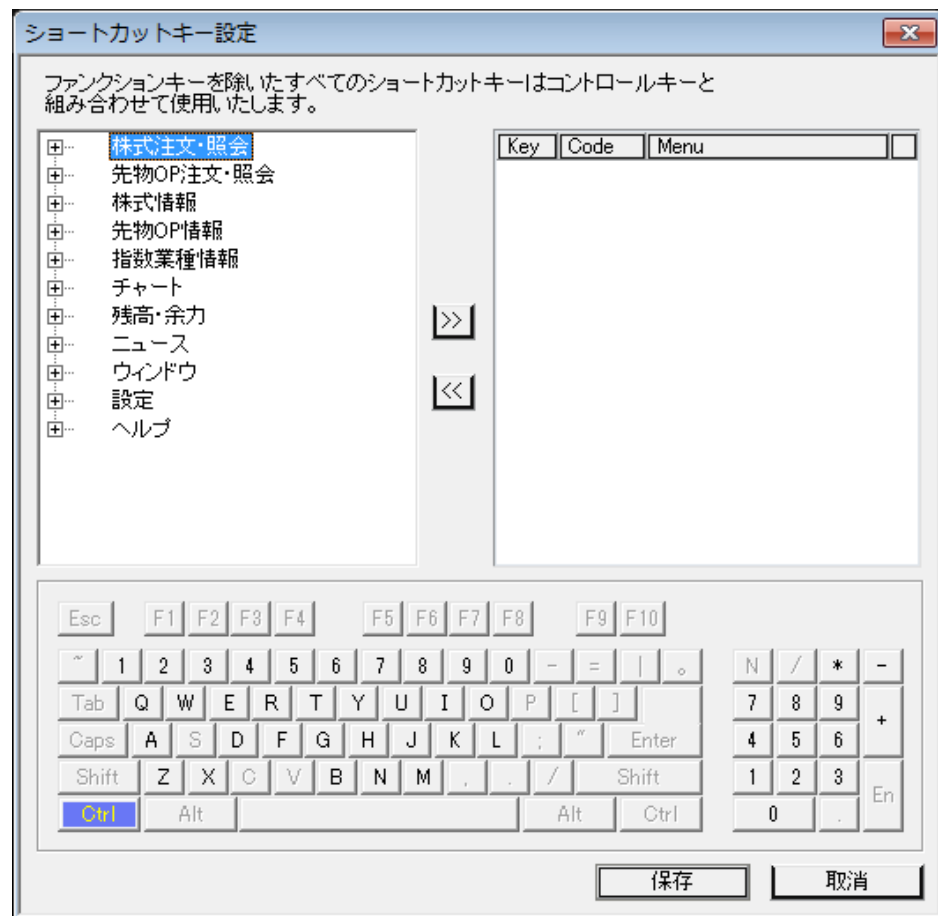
ショートカットキー設定

ファンクションキーを除いたすべてのショートカットキーはコントロールキーと組み合わせて使用いたします。

株式注文・照会
先物OP注文・照会
株式情報
先物OP情報
指数業種情報
チャート
残高・余力
ニュース
ウィンドウ
設定
ヘルプ

>>
<<

| Key | Code | Menu |
|---|---|---|

Esc F1 F2 F3 F4 F5 F6 F7 F8 F9 F10

~ 1 2 3 4 5 6 7 8 9 0 - = | 。
Tab Q W E R T Y U I O P [ ]
Caps A S D F G H J K L ; " Enter
Shift Z X C V B N M , . / Shift
Ctrl Alt Alt Ctrl

N / * -
7 8 9 +
4 5 6
1 2 3 En
0 .

保存 取消